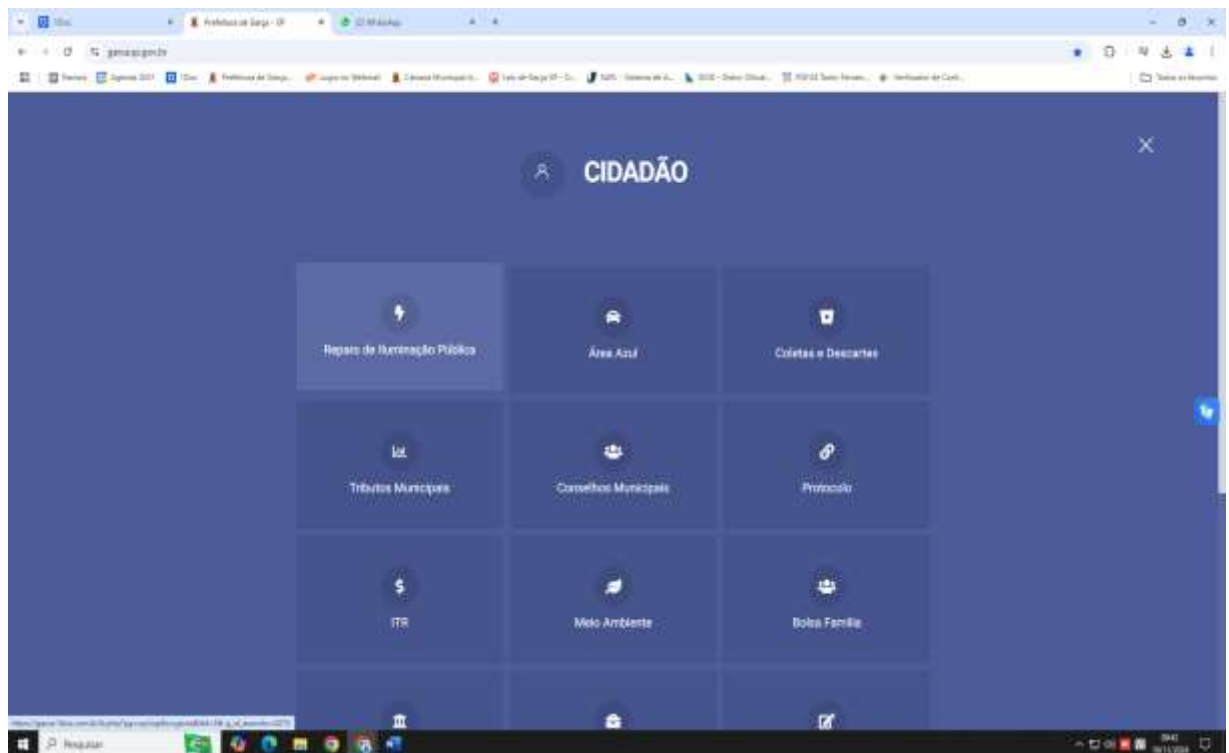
Prefeitura de Garça - SP

WhatsApp

garca.sp.gov.br

CIDADÃO

Reparo de Iluminação Pública

Área Azul

Coletas e Descartes

Tributos Municipais

Conselhos Municipais

Protocolo

ITR

Meio Ambiente

Bolsa Família

Pesquisar